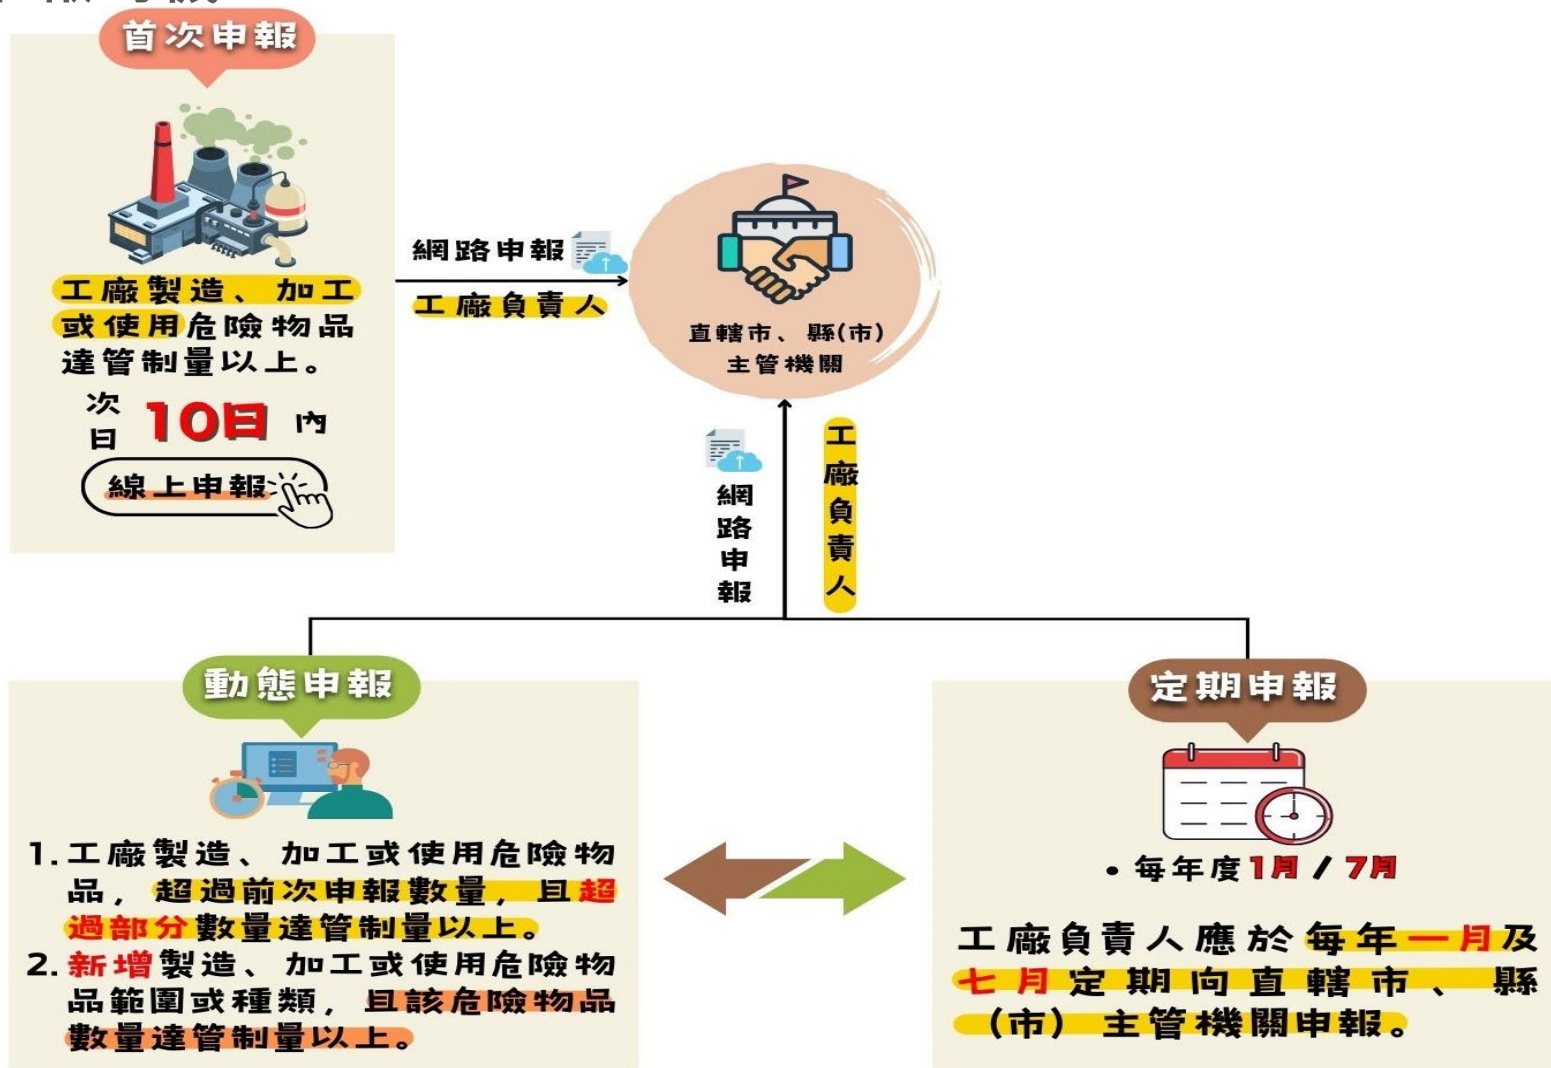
首次申報

工廠製造、加工或使用危險物品達管制量以上。

次日 10日 內

線上申報

網路申報

工廠負責人

直轄市、縣(市)主管機關

網路申報

工廠負責人

動態申報

1. 工廠製造、加工或使用危險物品，超過前次申報數量，且超過部分數量達管制量以上。
2. 新增製造、加工或使用危險物品範圍或種類，且該危險物品數量達管制量以上。

定期申報

• 每年度1月／7月

工廠負責人應於每年一月及七月定期向直轄市、縣(市)主管機關申報。